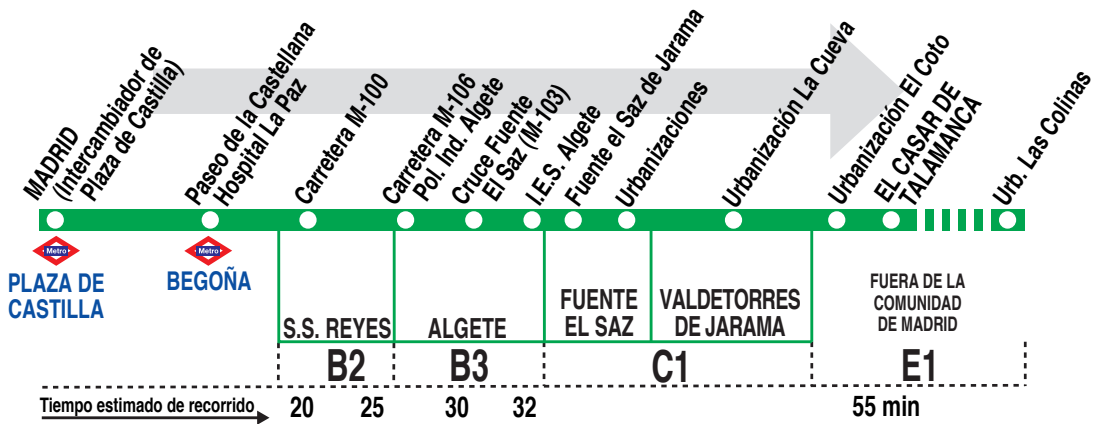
MADRID (Intercambiador de Plaza de Castilla)

Paseo de la Castellana Hospital La Paz

Carretera M-100

Carretera M-106 Pol. Ind. Algete

Cruce Fuente El Saz (M-103)

I.E.S. Algete

Fuente el Saz de Jarama

Urbanizaciones

Urbanización La Cueva

Urbanización El Coto

EL CASAR DE TALAMANCA

Urb. Las Colinas

Metro
PLAZA DE CASTILLA

Metro
BEGOÑA

S.S. REYES

ALGETE

FUENTE EL SAZ

VALDETORRES DE JARAMA

FUERA DE LA COMUNIDAD DE MADRID

B2

B3

C1

E1

Tiempo estimado de recorrido

20

25

30

32

55 min